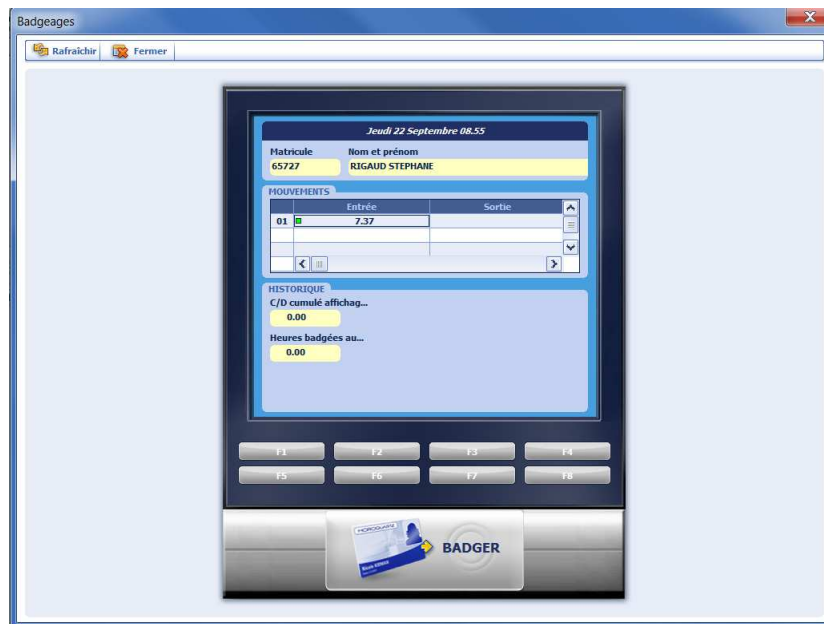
Badgeages

Rafraîchir Fermer

Jeudi 22 Septembre 08.55

Matricule
65727

Nom et prénom
RIGAUD STEPHANE

MOUVEMENTS

| | Entrée | Sortie |
|---|---|---|
| 01 | 7.37 | |
| | | |
| | | |

HISTORIQUE

C/D cumulé affichag...
0.00

Heures badgées au...
0.00

F1 F2 F3 F4
F5 F6 F7 F8

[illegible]

BADGER